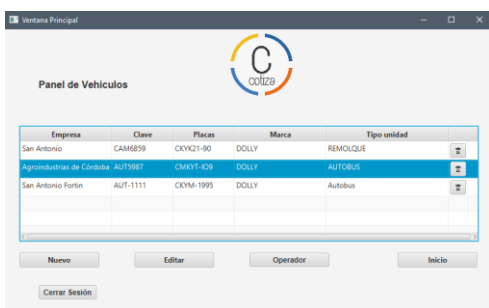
Ventana Principal

C
cotiza

Panel de Vehiculos

| Empresa | Clave | Placas | Marca | Tipo unidad |
|---|---|---|---|---|
| San Antonio | CAM6859 | CKYK21-90 | DOLLY | REMOLQUE |
| Agroindustrias de Córdoba | AUT5987 | CMKYT-IO9 | DOLLY | AUTOBUS |
| San Antonio Fortin | AUT-1111 | CKYM-1995 | DOLLY | Autobus |

Nuevo
Editar
Operador
Inicio
Cerrar Sesión